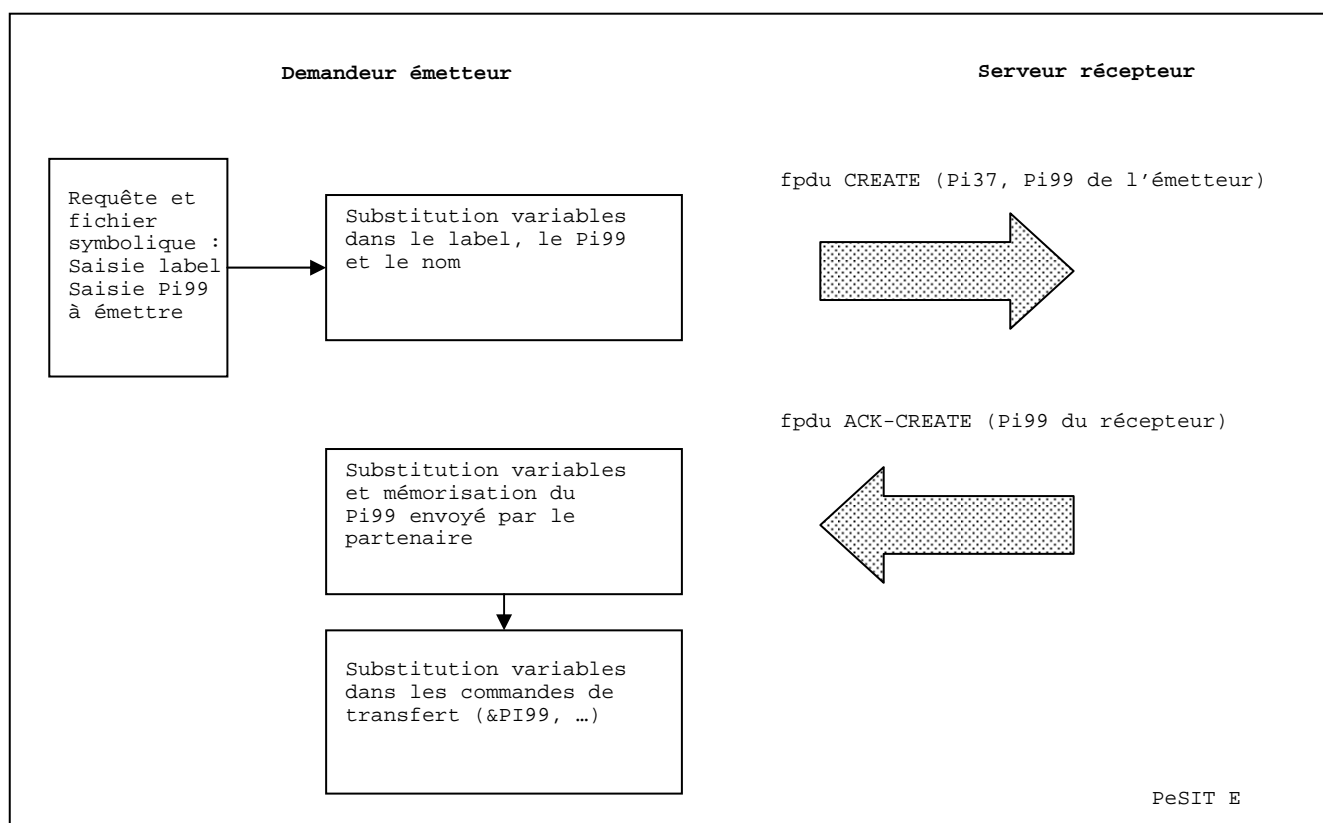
Demandeur émetteur

Serveur récepteur

Requête et fichier symbolique : Saisie label Saisie Pi99 à émettre

Substitution variables dans le label, le Pi99 et le nom

fpdu CREATE (Pi37, Pi99 de l'émetteur)

fpdu ACK-CREATE (Pi99 du récepteur)

Substitution variables et mémorisation du Pi99 envoyé par le partenaire

Substitution variables dans les commandes de transfert (&PI99, …)

PeSIT E